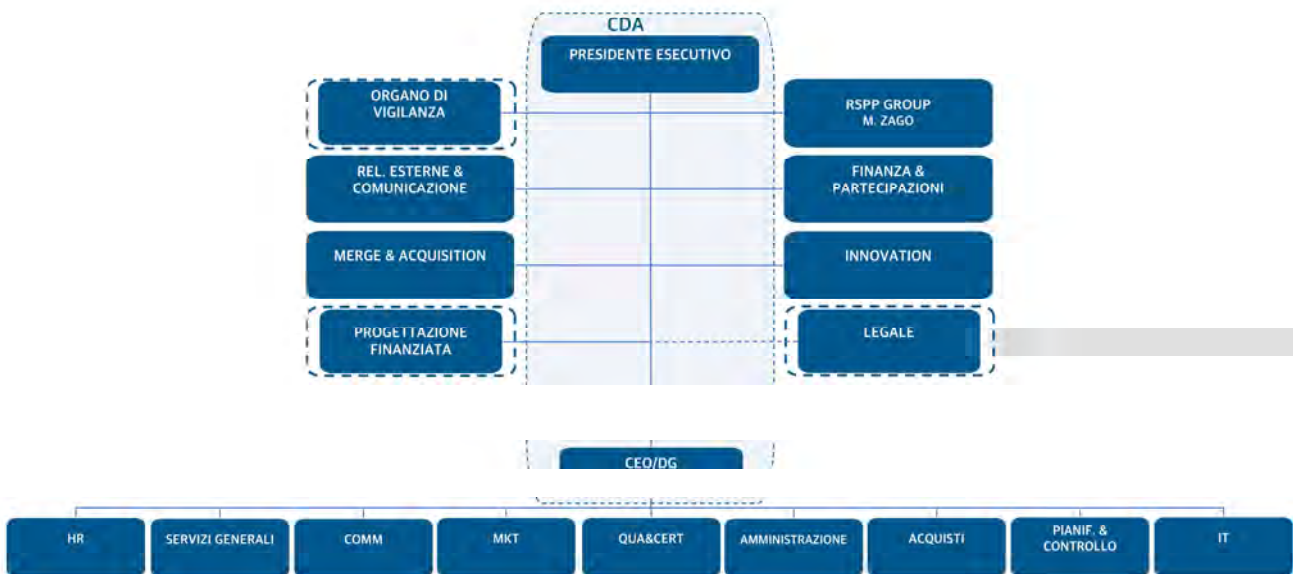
CDA

PRESIDENTE ESECUTIVO

ORGANO DI VIGILANZA

RSPP GROUP M. ZAGO

REL. ESTERNE & COMUNICAZIONE

FINANZA & PARTECIPAZIONI

MERGE & ACQUISITION

INNOVATION

PROGETTAZIONE FINANZIATA

LEGALE

CEO/DG

HR

SERVIZI GENERALI

COMM

MKT

QUA&CERT

AMMINISTRAZIONE

ACQUISTI

PIANIF. & CONTROLLO

IT